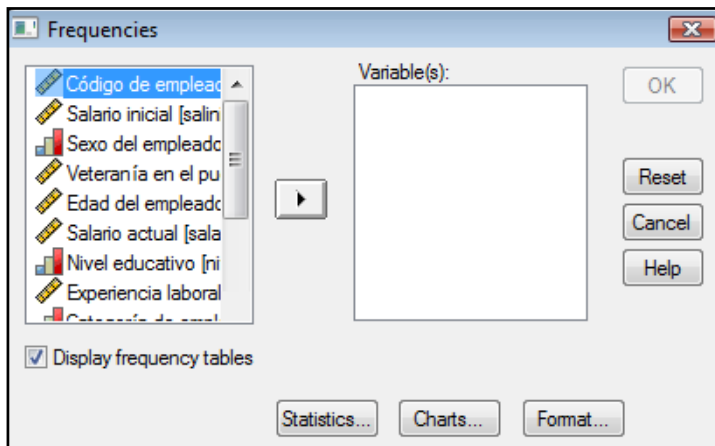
Frequencies

Código de empleac
Salario inicial [salin
Sexo del empleadc
Veteranía en el pu
Edad del empleadc
Salario actual [sala
Nivel educativo [ni
Experiencia laboral
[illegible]

Variable(s):

OK
Reset
Cancel
Help

Display frequency tables

Statistics...
Charts...
Format...